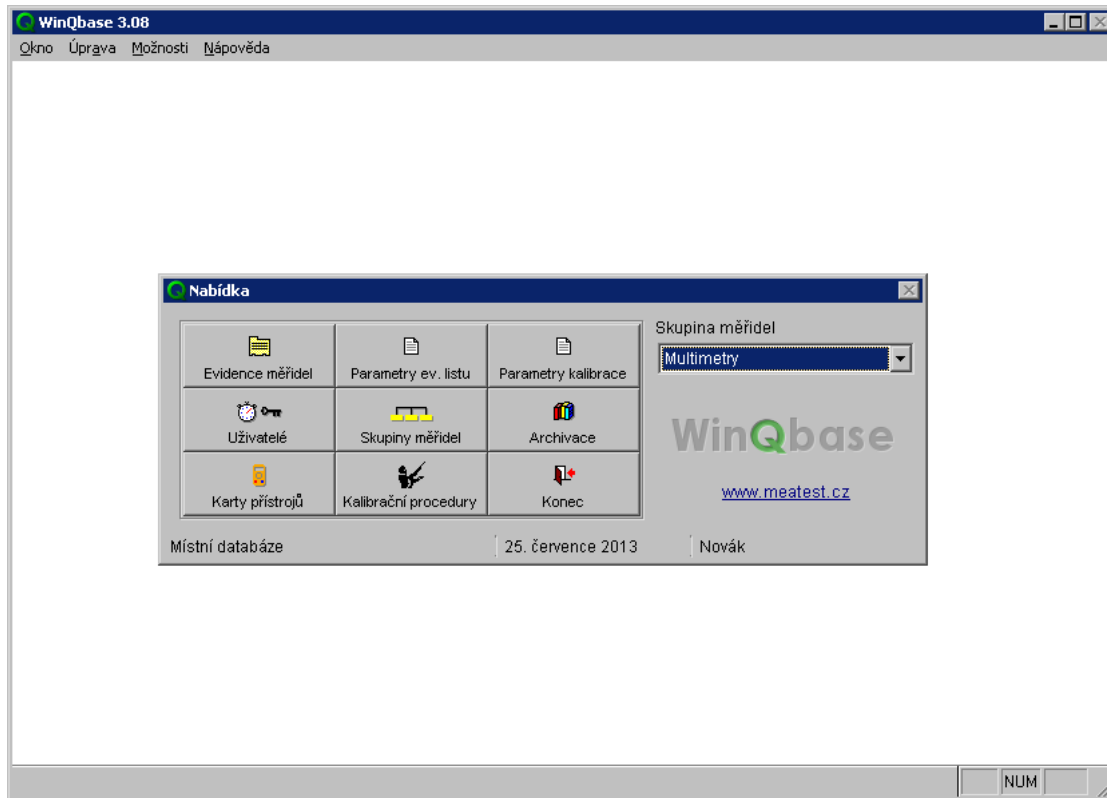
WinQbase 3.08

Okno Úprava Možnosti Nápověda

Nabídka

| Evidence měřidel | Parametry ev. listu | Parametry kalibrace |
|---|---|---|
| Uživatelé | Skupiny měřidel | Archivace |
| Karty přístrojů | Kalibrační procedury | Konec |

Skupina měřidel

Multimetry

WinQbase

www.meatest.cz

Místní databáze 25. července 2013 Novák

NUM